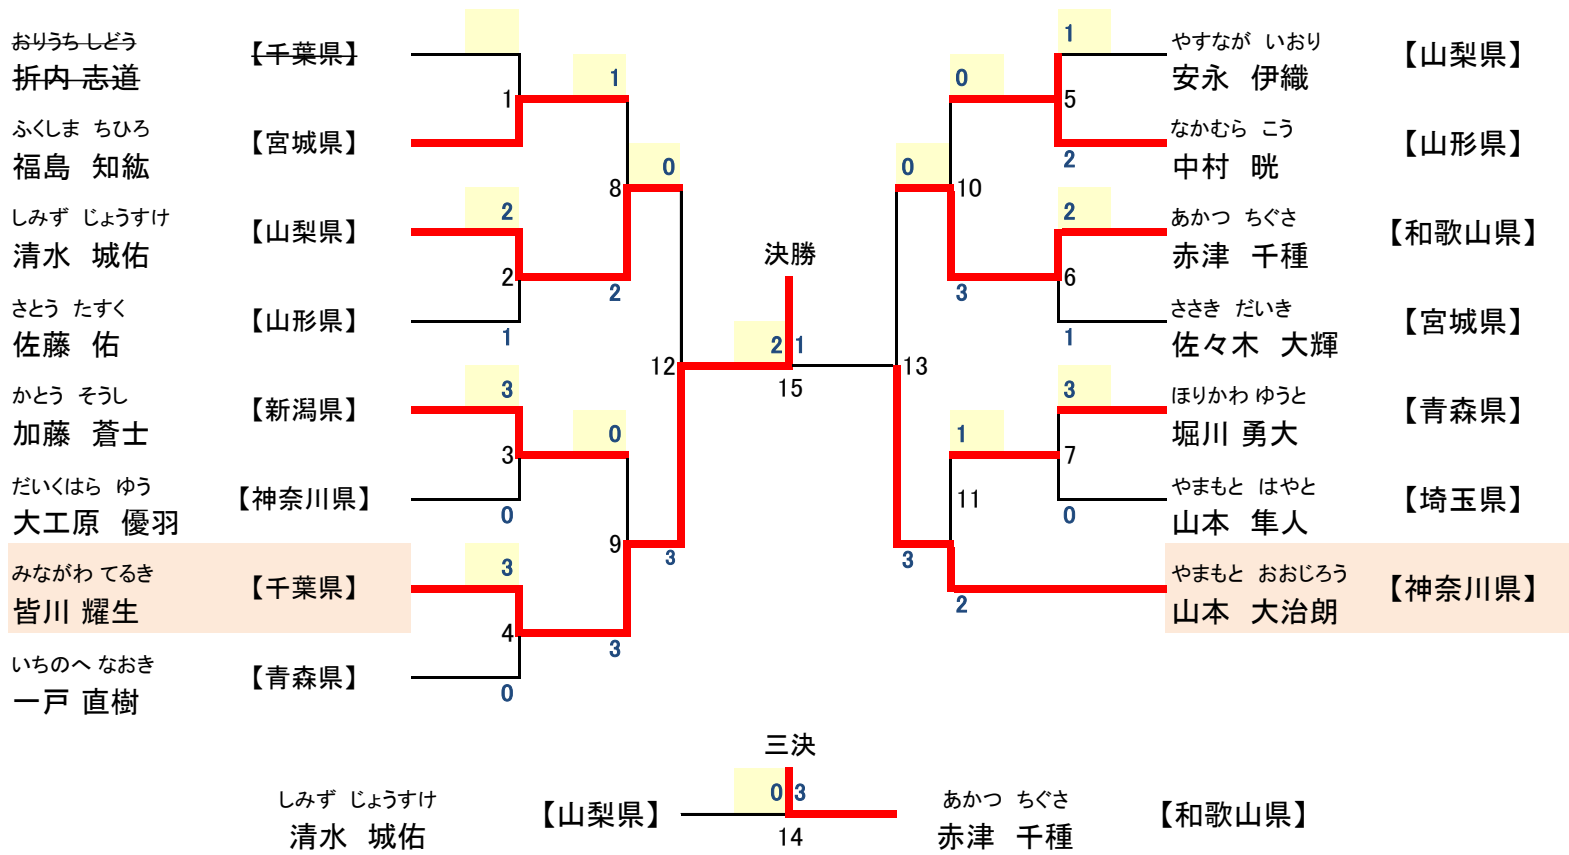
おりうち しどう
折内 志道　【千葉県】

ふくしま ちひろ
福島 知紘　【宮城県】

しみず じょうすけ
清水 城佑　【山梨県】

さとう たすく
佐藤 佑　【山形県】

かとう そうし
加藤 蒼士　【新潟県】

だいくはら ゆう
大工原 優羽　【神奈川県】

みながわ てるき
皆川 耀生　【千葉県】

いちのへ なおき
一戸 直樹　【青森県】

1 1 8 0 2 2 2 12 1 3 3 0 9 0 3 3 4 3 0

決勝
2 1
15

13 0 10 0 5 1 2 2 6 3 1 3 7 1 11 0 3 2

やすなが いおり
安永 伊織　【山梨県】

なかむら こう
中村 晄　【山形県】

あかつ ちぐさ
赤津 千種　【和歌山県】

ささき だいき
佐々木 大輝　【宮城県】

ほりかわ ゆうと
堀川 勇大　【青森県】

やまもと はやと
山本 隼人　【埼玉県】

やまもと おおじろう
山本 大治朗　【神奈川県】

三決
しみず じょうすけ
清水 城佑　【山梨県】
0 3
14
あかつ ちぐさ
赤津 千種　【和歌山県】